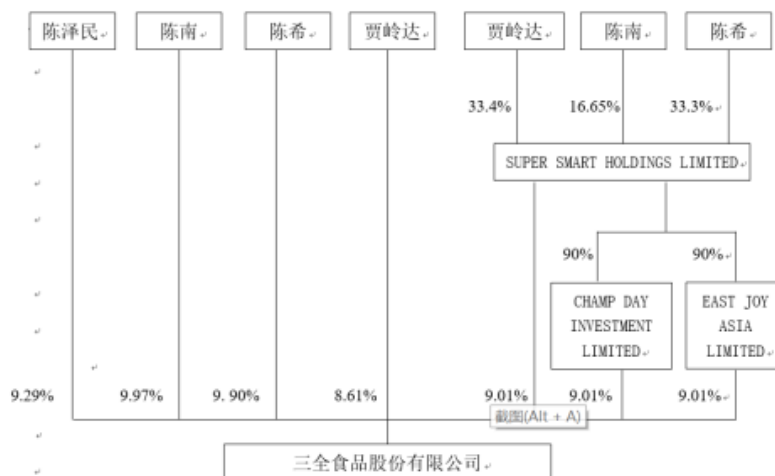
陈泽民

陈南

陈希

贾岭达

贾岭达

陈南

陈希

33.4%

16.65%

33.3%

SUPER SMART HOLDINGS LIMITED

90%

90%

CHAMP DAY INVESTMENT LIMITED

EAST JOY ASIA LIMITED

9.29%

9.97%

9. 90%

8.61%

9.01%

9.01%

9.01%

截图(Alt + A)

三全食品股份有限公司